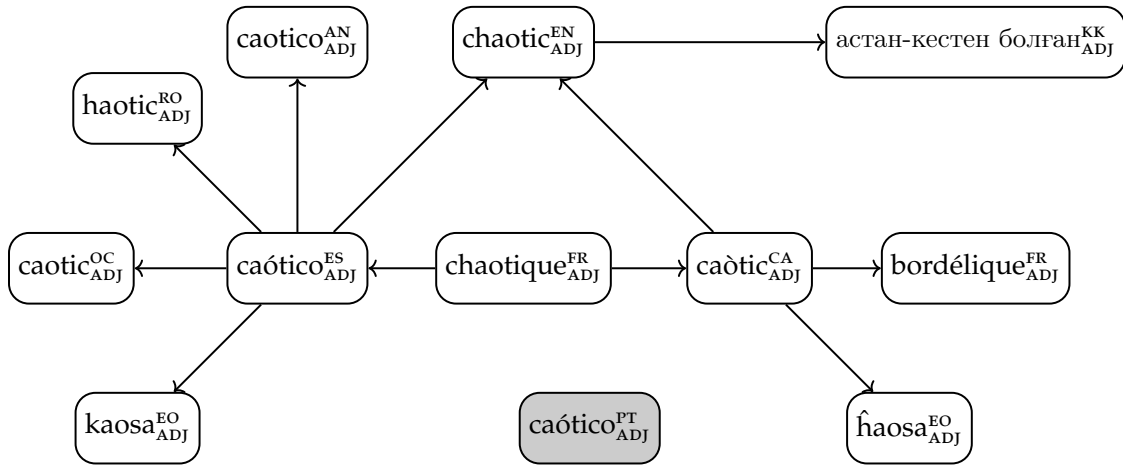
$\text{caotico}^{\text{AN}}_{\text{ADJ}}$

$\text{chaotic}^{\text{EN}}_{\text{ADJ}}$

$\text{астан-кестен болған}^{\text{KK}}_{\text{ADJ}}$

$\text{haotic}^{\text{RO}}_{\text{ADJ}}$

$\text{caotic}^{\text{OC}}_{\text{ADJ}}$

$\text{caótico}^{\text{ES}}_{\text{ADJ}}$

$\text{chaotique}^{\text{FR}}_{\text{ADJ}}$

$\text{caòtic}^{\text{CA}}_{\text{ADJ}}$

$\text{bordélique}^{\text{FR}}_{\text{ADJ}}$

$\text{kaosa}^{\text{EO}}_{\text{ADJ}}$

$\text{caótico}^{\text{PT}}_{\text{ADJ}}$

$\text{ĥaosa}^{\text{EO}}_{\text{ADJ}}$